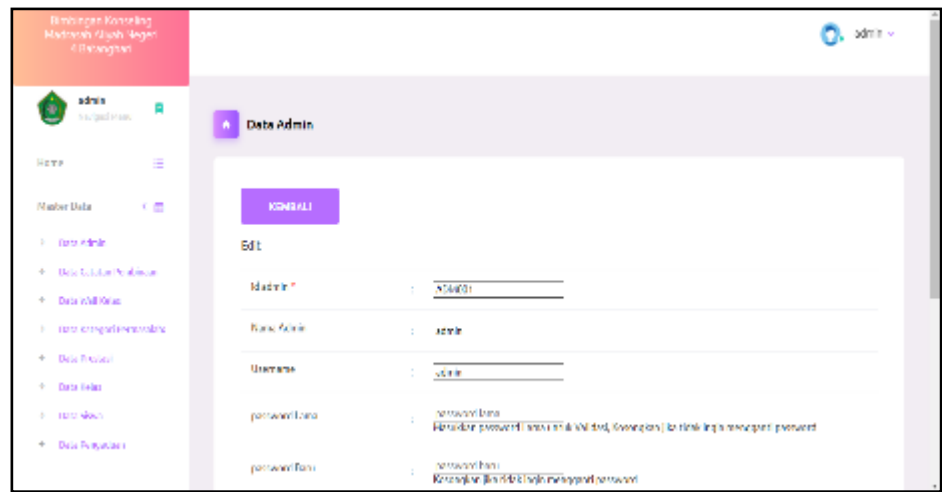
Bimbingan Konseling Madrasah Aliyah Negeri 4 Rembang

admin

Home

Master Data

Data Admin

Data Catatan Pelajaran

Data Wali Kelas

Data Kategori Pelanggaran

Data Prestasi

Data Kelas

Data Siswa

Data Penyataan

admin

Data Admin

KEMBALI

Edit

Id admin * : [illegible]

Nama Admin : admin

Username : admin

password lama : password lama
Masukkan password lama untuk validasi, Kosongkan jika tidak ingin mengganti password

password baru : password baru
Kosongkan jika tidak ingin mengganti password